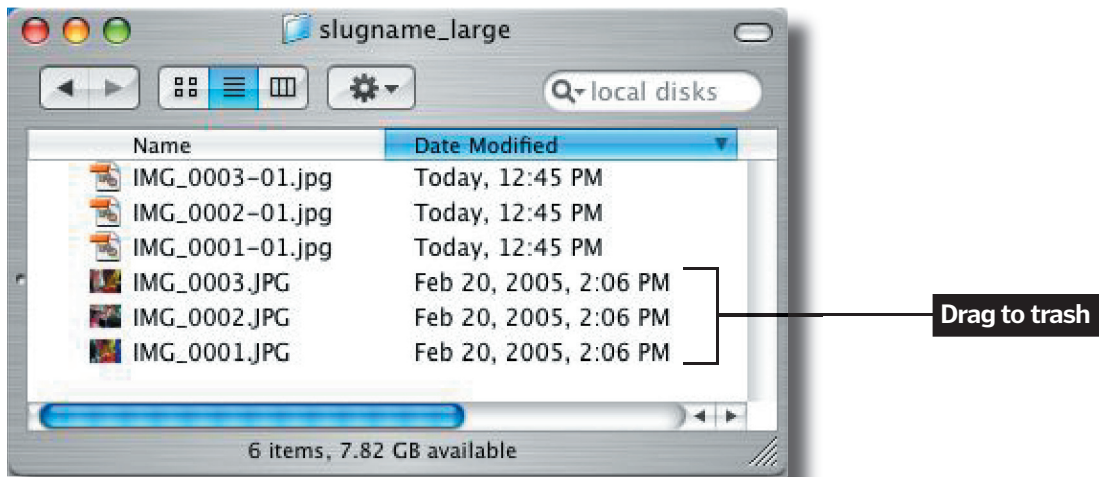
slugname_large

local disks

| Name | Date Modified |
|---|---|
| IMG_0003-01.jpg | Today, 12:45 PM |
| IMG_0002-01.jpg | Today, 12:45 PM |
| IMG_0001-01.jpg | Today, 12:45 PM |
| IMG_0003.JPG | Feb 20, 2005, 2:06 PM |
| IMG_0002.JPG | Feb 20, 2005, 2:06 PM |
| IMG_0001.JPG | Feb 20, 2005, 2:06 PM |

Drag to trash

6 items, 7.82 GB available